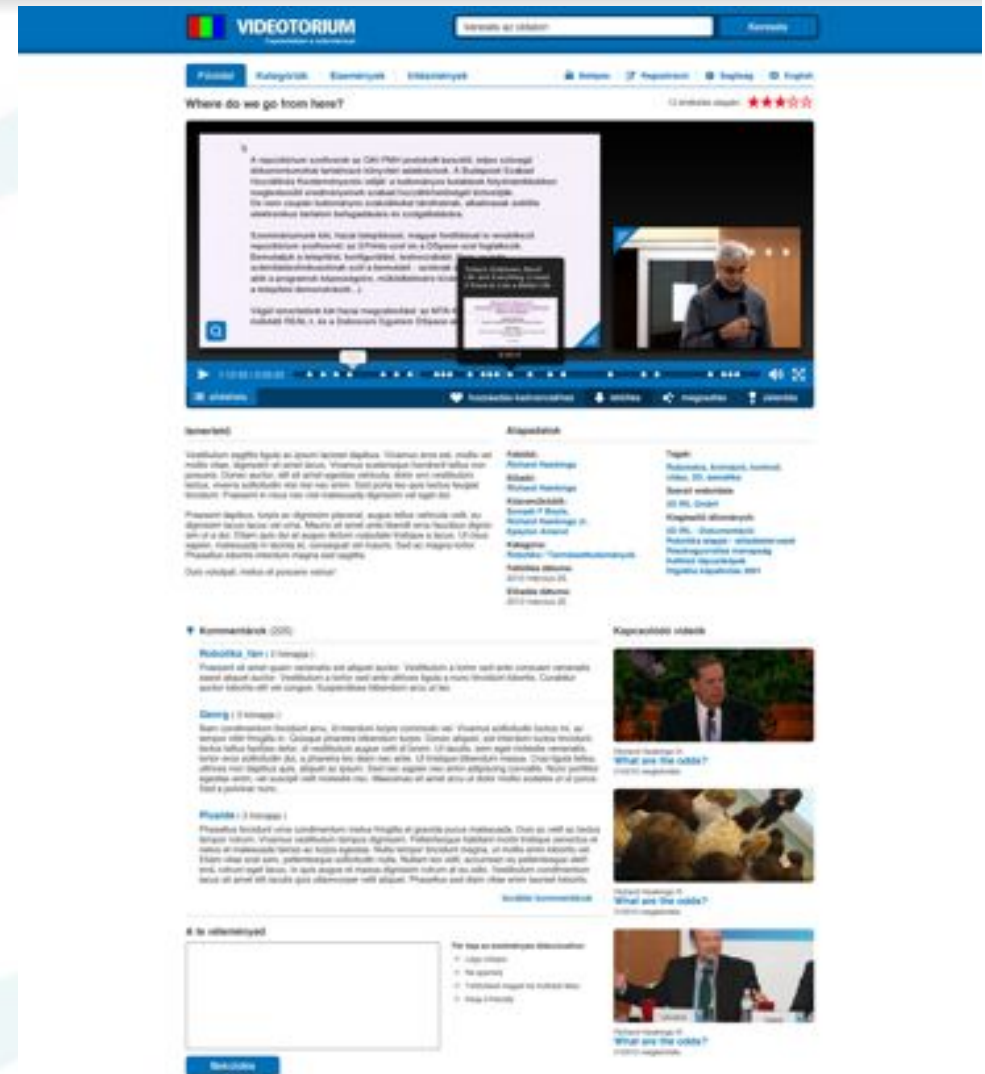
VIDEOTORIUM

Keresés az oldalon

Keresés

Főoldal Kategóriák Események Intézmények

Belépés Regisztráció Segítség English

Where do we go from here?

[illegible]

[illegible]

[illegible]

Ismertető

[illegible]

Alapadatok

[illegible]

Kommentárok (225)

Robotika_fan ( 2 hónapja )

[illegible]

Georg ( 3 hónapja )

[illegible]

Picaldo ( 3 hónapja )

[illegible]

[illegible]

A te véleményed

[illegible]

Beküldés

Kapcsolódó videók

Richard Hawkings III
What are the odds?

Richard Hawkings III
What are the odds?

Richard Hawkings III
What are the odds?